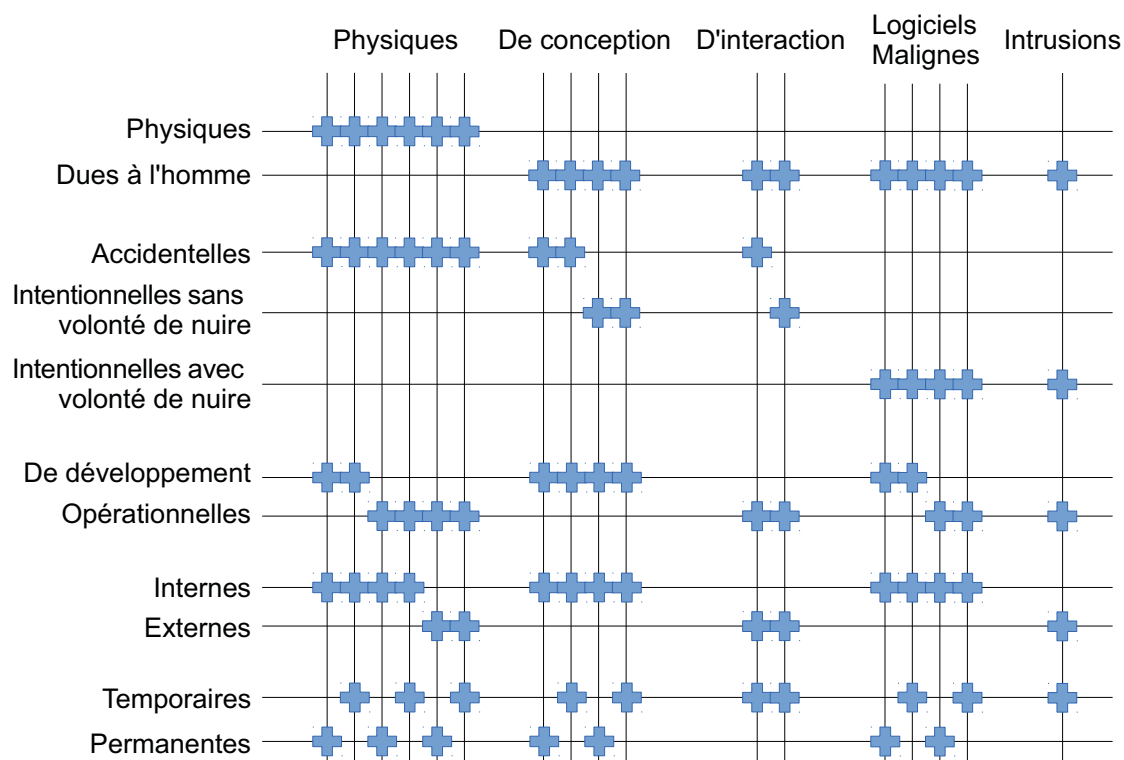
Physiques
De conception
D'interaction
Logiciels Malignes
Intrusions

Physiques
Dues à l'homme
Accidentelles
Intentionnelles sans volonté de nuire
Intentionnelles avec volonté de nuire
De développement
Opérationnelles
Internes
Externes
Temporaires
Permanentes